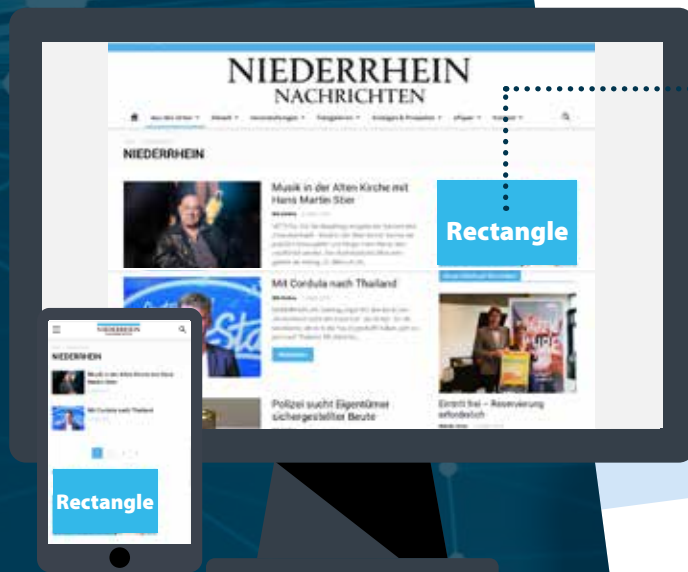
NIEDERRHEIN
NACHRICHTEN

NIEDERRHEIN

Musik in der Alten Kirche mit Hans Martin Stier

Mit Cordula nach Thailand

Polizei sucht Eigentümer sichergestellter Beute

Rectangle

Eintritt frei – Reservierung erforderlich

NIEDERRHEIN

NIEDERRHEIN

Musik in der Alten Kirche mit Hans Martin Stier

Mit Cordula nach Thailand

Rectangle